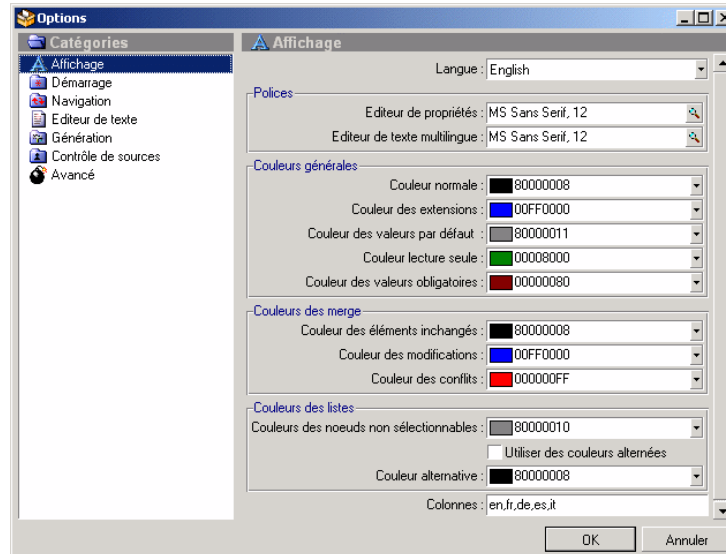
Options

Catégories
Affichage
Démarrage
Navigation
Editeur de texte
Génération
Contrôle de sources
Avancé

Affichage

Langue : English

Polices
Editeur de propriétés : MS Sans Serif, 12
Editeur de texte multilingue : MS Sans Serif, 12

Couleurs générales
Couleur normale : 80000008
Couleur des extensions : 00FF0000
Couleur des valeurs par défaut : 80000011
Couleur lecture seule : 00008000
Couleur des valeurs obligatoires : 00000080

Couleurs des merge
Couleur des éléments inchangés : 80000008
Couleur des modifications : 00FF0000
Couleur des conflits : 000000FF

Couleurs des listes
Couleurs des noeuds non sélectionnables : 80000010
Utiliser des couleurs alternées
Couleur alternative : 80000008

Colonnes : en,fr,de,es,it

OK
Annuler